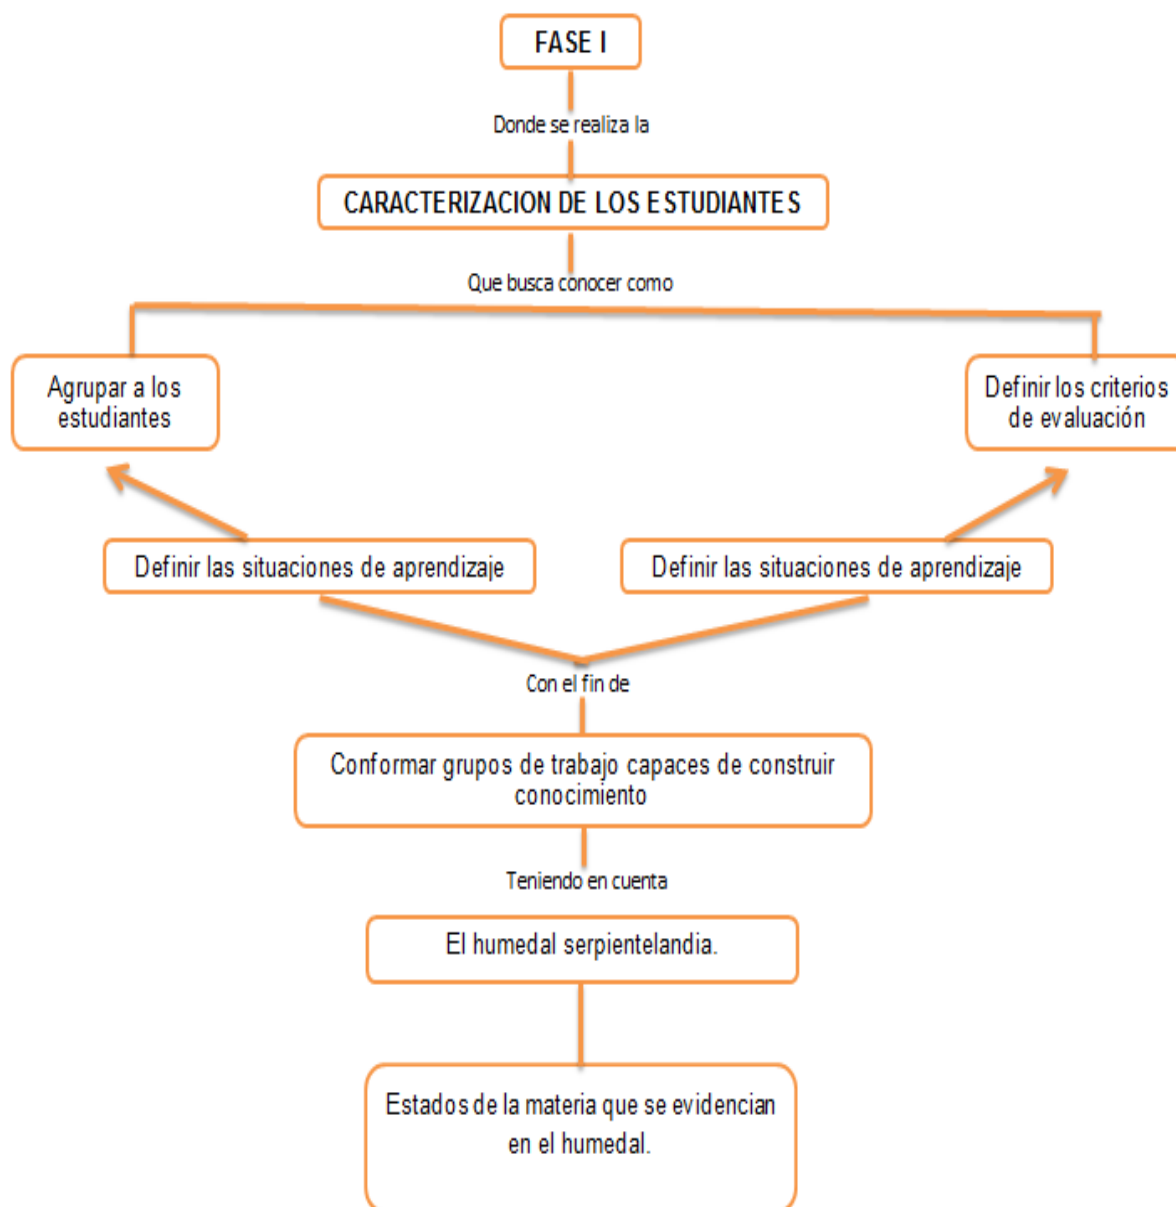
FASE I

Donde se realiza la

CARACTERIZACION DE LOS ESTUDIANTES

Que busca conocer como

Agrupar a los estudiantes

Definir los criterios de evaluación

Definir las situaciones de aprendizaje

Definir las situaciones de aprendizaje

Con el fin de

Conformar grupos de trabajo capaces de construir conocimiento

Teniendo en cuenta

El humedal serpientelandia.

Estados de la materia que se evidencian en el humedal.